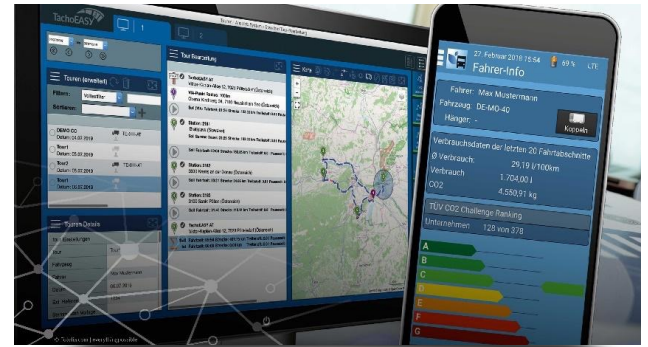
TachoEASY

1

2

Touren (erweitert)

Filtern:

Sortieren:

DEMO CC

Datum: 24.03.2019

Tour1

Datum: 05.03.2019

Tour2

Datum: 05.03.2019

Tour3

Datum: 05.03.2019

Touren-Details

Tour Bearbeitung

Station 2

Station 3

Station 4

Karte

27. Februar 2018 15:54

69 %

LTE

Fahrer-Info

Fahrer: Max Mustermann

Fahrzeug: DE-MO-40

Hänger: -

Koppeln

Verbrauchsdaten der letzten 20 Fahrtabschnitte

Ø Verbrauch: 29,19 l/100km

Verbrauch 1.704,00 l

CO2 4.550,91 kg

TÜV CO2 Challenge Ranking

Unternehmen 128 von 378

A

B

C

D

E

F

G